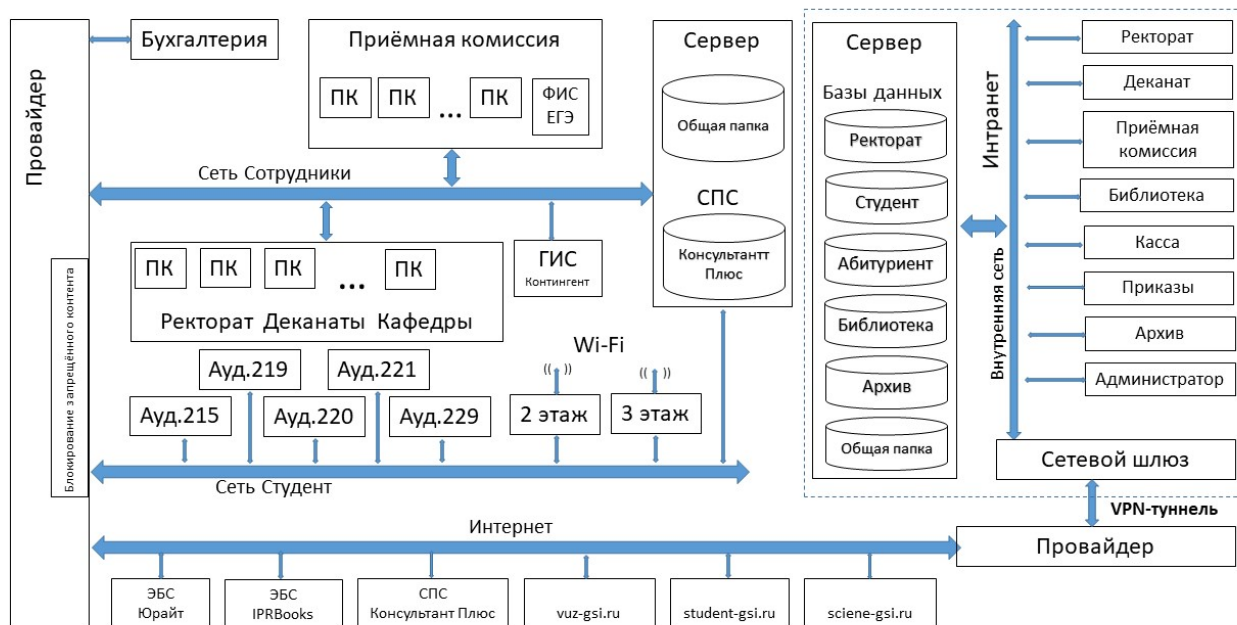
Провайдер

Бухгалтерия

Приёмная комиссия

ПК ПК ... ПК

ФИС ЕГЭ

Сеть Сотрудники

ПК ПК ПК ... ПК

Ректорат Деканаты Кафедры

ГИС Контингент

Блокирование запрещённого контента

Ауд.219 Ауд.221

Ауд.215 Ауд.220 Ауд.229

Wi-Fi

2 этаж 3 этаж

Сеть Студент

Сервер

Общая папка

СПС

Консультантт Плюс

Сервер

Базы данных

Ректорат

Студент

Абитуриент

Библиотека

Архив

Общая папка

Интранет

Внутренняя сеть

Ректорат

Деканат

Приёмная комиссия

Библиотека

Касса

Приказы

Архив

Администратор

Сетевой шлюз

VPN-туннель

Интернет

Провайдер

ЭБС Юрайт

ЭБС IPRBooks

СПС Консультант Плюс

vuz-gsi.ru

student-gsi.ru

sciene-gsi.ru